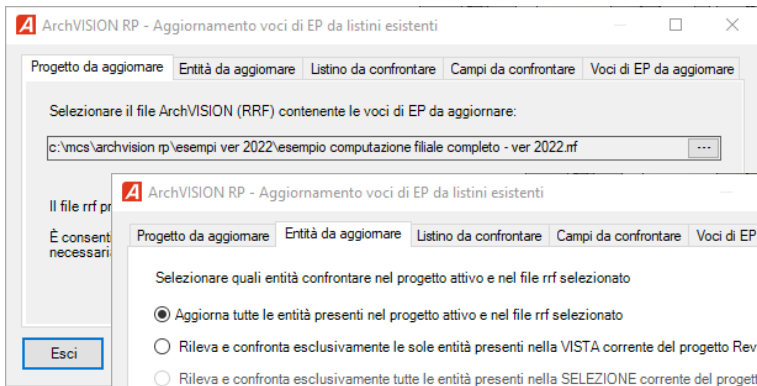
ArchVISION RP - Aggiornamento voci di EP da listini esistenti

Progetto da aggiornare | Entità da aggiornare | Listino da confrontare | Campi da confrontare | Voci di EP da aggiornare

Selezionare il file ArchVISION (RRF) contenente le voci di EP da aggiornare:

c:\mcs\archvision rp\esempi ver 2022\esempio computazione filiale completo - ver 2022.rrf

...

Il file rrf pr

È consent
necessari

Esci

ArchVISION RP - Aggiornamento voci di EP da listini esistenti

Progetto da aggiornare | Entità da aggiornare | Listino da confrontare | Campi da confrontare | Voci di EP

Selezionare quali entità confrontare nel progetto attivo e nel file rrf selezionato

Aggiorna tutte le entità presenti nel progetto attivo e nel file rrf selezionato

Rileva e confronta esclusivamente le sole entità presenti nella VISTA corrente del progetto Rev

Rileva e confronta esclusivamente tutte le entità presenti nella SELEZIONE corrente del progett